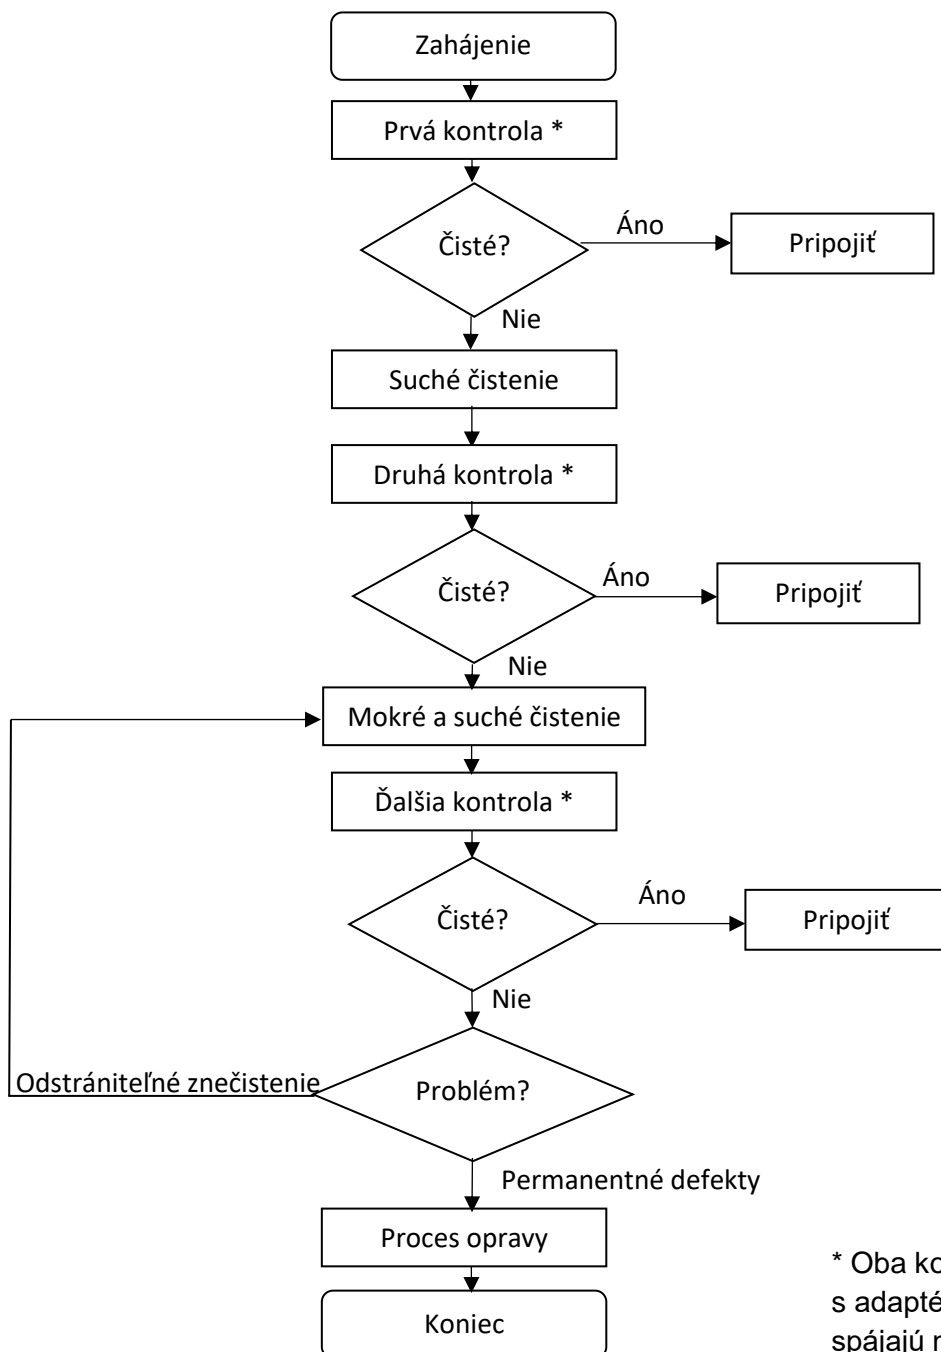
Zahájenie

Prvá kontrola *

Čisté?

Áno

Pripojiť

Nie

Suché čistenie

Druhá kontrola *

Čisté?

Áno

Pripojiť

Nie

Mokré a suché čistenie

Ďalšia kontrola *

Čisté?

Áno

Pripojiť

Nie

Odstrániteľné znečistenie

Problém?

Permanentné defekty

Proces opravy

Koniec

* Oba ko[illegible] s adapté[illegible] spájajú n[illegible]